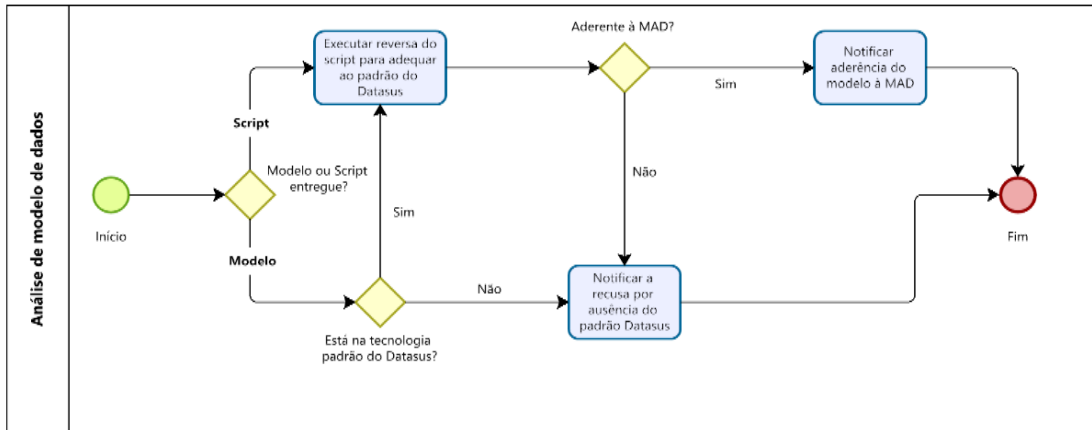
Análise de modelo de dados

Início

Modelo ou Script entregue?

Script

Modelo

Executar reversa do script para adequar ao padrão do Datasus

Sim

Está na tecnologia padrão do Datasus?

Não

Aderente à MAD?

Sim

Não

Notificar aderência do modelo à MAD

Notificar a recusa por ausência do padrão Datasus

Fim